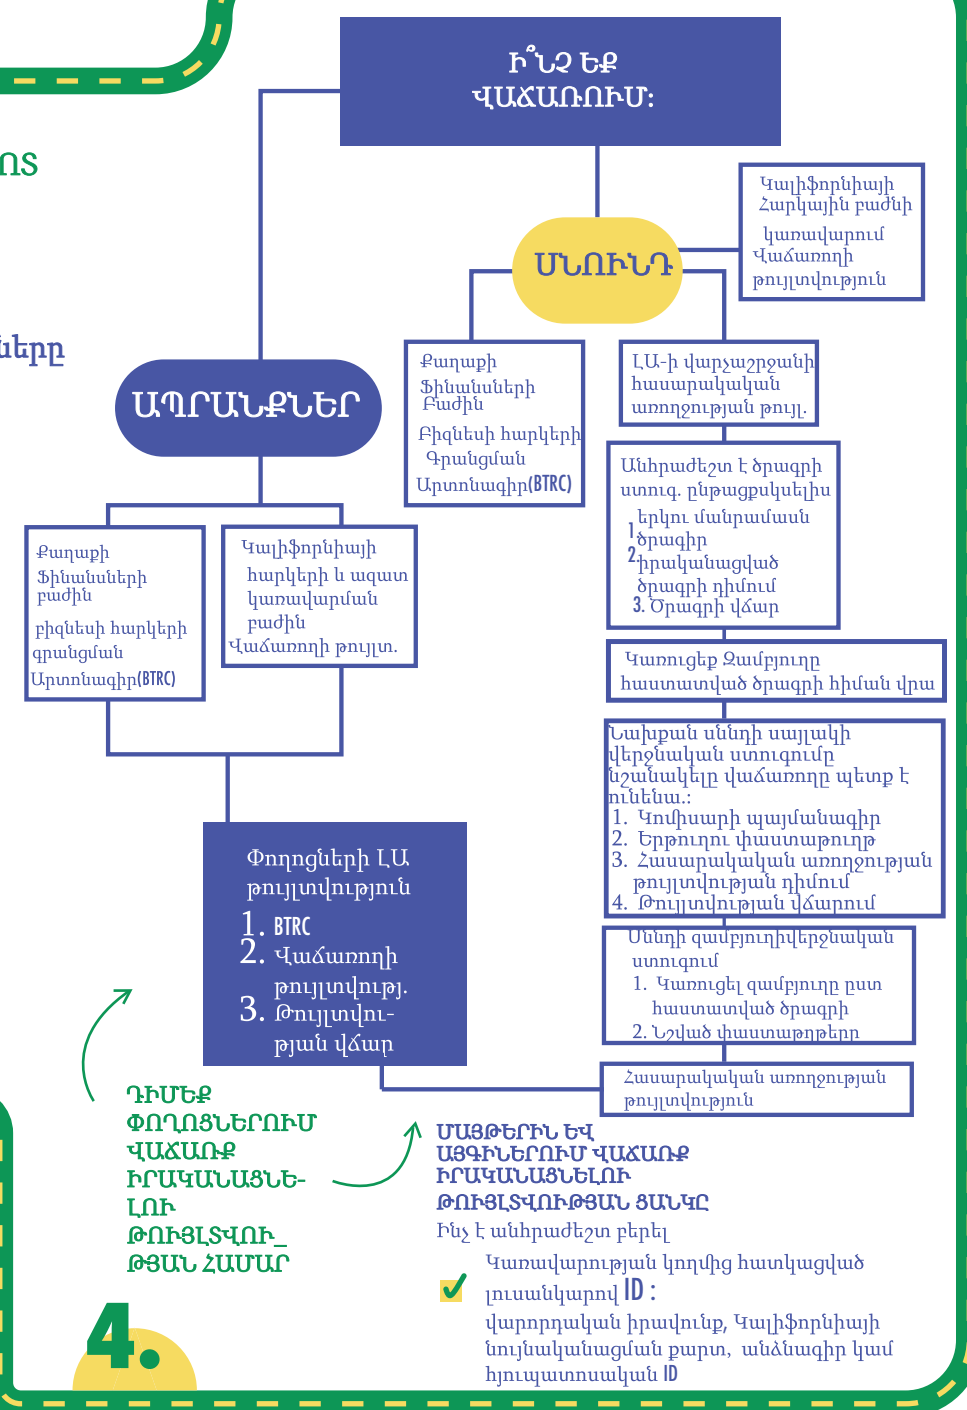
ԻՆՉ ԵՔ ՎԱՃԱՌՈՒՄ:

ՈՏ

ները

ՍՆՈՒՆԴ

Կալիֆորնիայի Հարկային բաժնի կառավարում Վաճառողի թույլտվություն

ԱՊՐԱՆՔՆԵՐ

Քաղաքի Ֆինանսների Բաժին

Բիզնեսի հարկերի Գրանցման Արտոնագիր(BTRC)

ԼԱ-ի վարչաշրջանի հասարակական առողջության թույլ.

Անհրաժեշտ է ծրագրի ստուգ. ընթացքսկսելիս
երկու մանրամասն
1 ծրագիր
2 իրականացված ծրագրի դիմում
3. Ծրագրի վճար

Քաղաքի Ֆինանսների բաժին

բիզնեսի հարկերի գրանցման Արտոնագիր(BTRC)

Կալիֆորնիայի հարկերի և ազատ կառավարման բաժին
Վաճառողի թույլտ.

Կառուցեք Զամբյուղը հաստատված ծրագրի հիման վրա

Նախքան սննդի սայլակի վերջնական ստուգումը նշանակելը վաճառողը պետք է ունենա.:
1. Կոմիսարի պայմանագիր
2. Երթուղու փաստաթուղթ
3. Հասարակական առողջության թույլտվության դիմում
4. Թույլտվության վճարում

Փողոցների ԼԱ թույլտվություն
1. BTRC
2. Վաճառողի թույլտվությ.
3. Թույլտվության վճար

Սննդի զամբյուղիվերջնական ստուգում
1. Կառուցել զամբյուղը ըստ հաստատված ծրագրի
2. Նշված փաստաթղթերը

Հասարակական առողջության թույլտվություն

ԴԻՄԵՔ ՓՈՂՈՑՆԵՐՈՒՄ ՎԱՃԱՌՔ ԻՐԱԿԱՆԱՑՆԵԼՈՒ ԹՈՒՅԼՏՎՈՒԹՅԱՆ ՀԱՄԱՐ

ՄԱՅԹԵՐԻՆ ԵՎ ԱՅԳԻՆԵՐՈՒՄ ՎԱՃԱՌՔ ԻՐԱԿԱՆԱՑՆԵԼՈՒ ԹՈՒՅԼՏՎՈՒԹՅԱՆ ՑԱՆԿԸ

Ինչ է անհրաժեշտ բերել

Կառավարության կողմից հատկացված լուսանկարով ID :
վարորդական իրավունք, Կալիֆորնիայի նույնականացման քարտ, անձնագիր կամ հյուպատոսական ID

4.